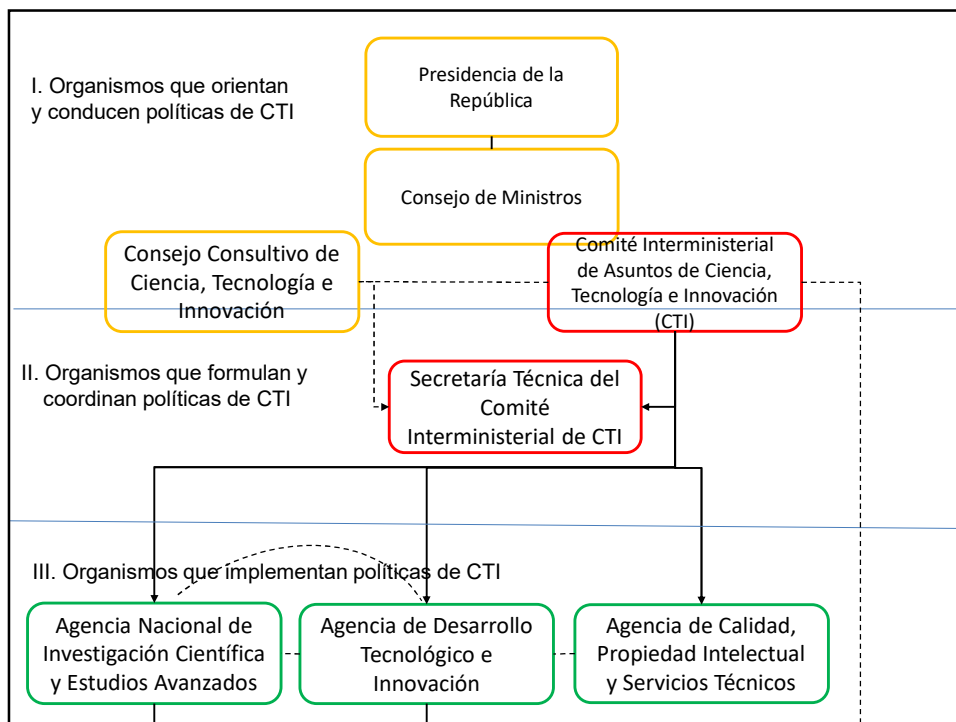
I. Organismos que orientan y conducen políticas de CTI

Presidencia de la República

Consejo de Ministros

Consejo Consultivo de Ciencia, Tecnología e Innovación

Comité Interministerial de Asuntos de Ciencia, Tecnología e Innovación (CTI)

II. Organismos que formulan y coordinan políticas de CTI

Secretaría Técnica del Comité Interministerial de CTI

III. Organismos que implementan políticas de CTI

Agencia Nacional de Investigación Científica y Estudios Avanzados

Agencia de Desarrollo Tecnológico e Innovación

Agencia de Calidad, Propiedad Intelectual y Servicios Técnicos